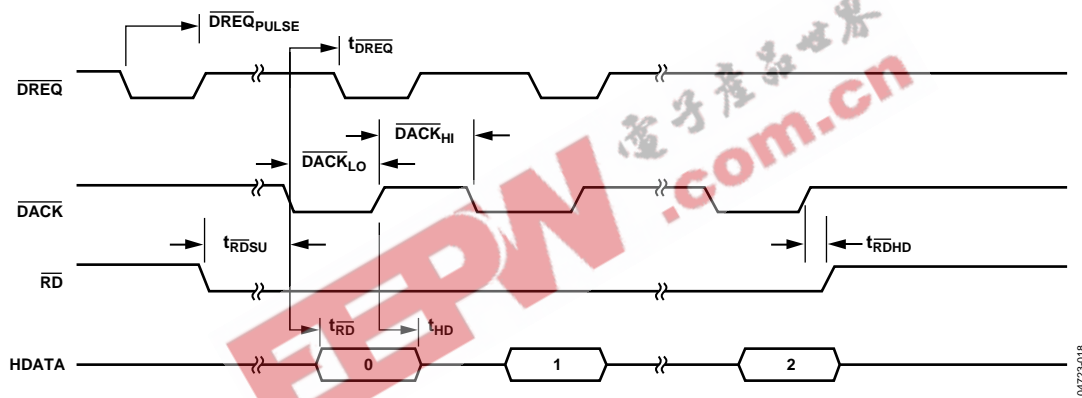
$\overline{DREQ}_{PULSE}$

$t_{\overline{DREQ}}$

$\overline{DREQ}$

$\overline{DACK}_{HI}$

$\overline{DACK}_{LO}$

$\overline{DACK}$

$t_{\overline{RD}SU}$

$t_{\overline{RD}HD}$

$\overline{RD}$

$t_{\overline{RD}}$

$t_{HD}$

HDATA

0

1

2

04723-018

電子產品世界

EEPW .com.cn